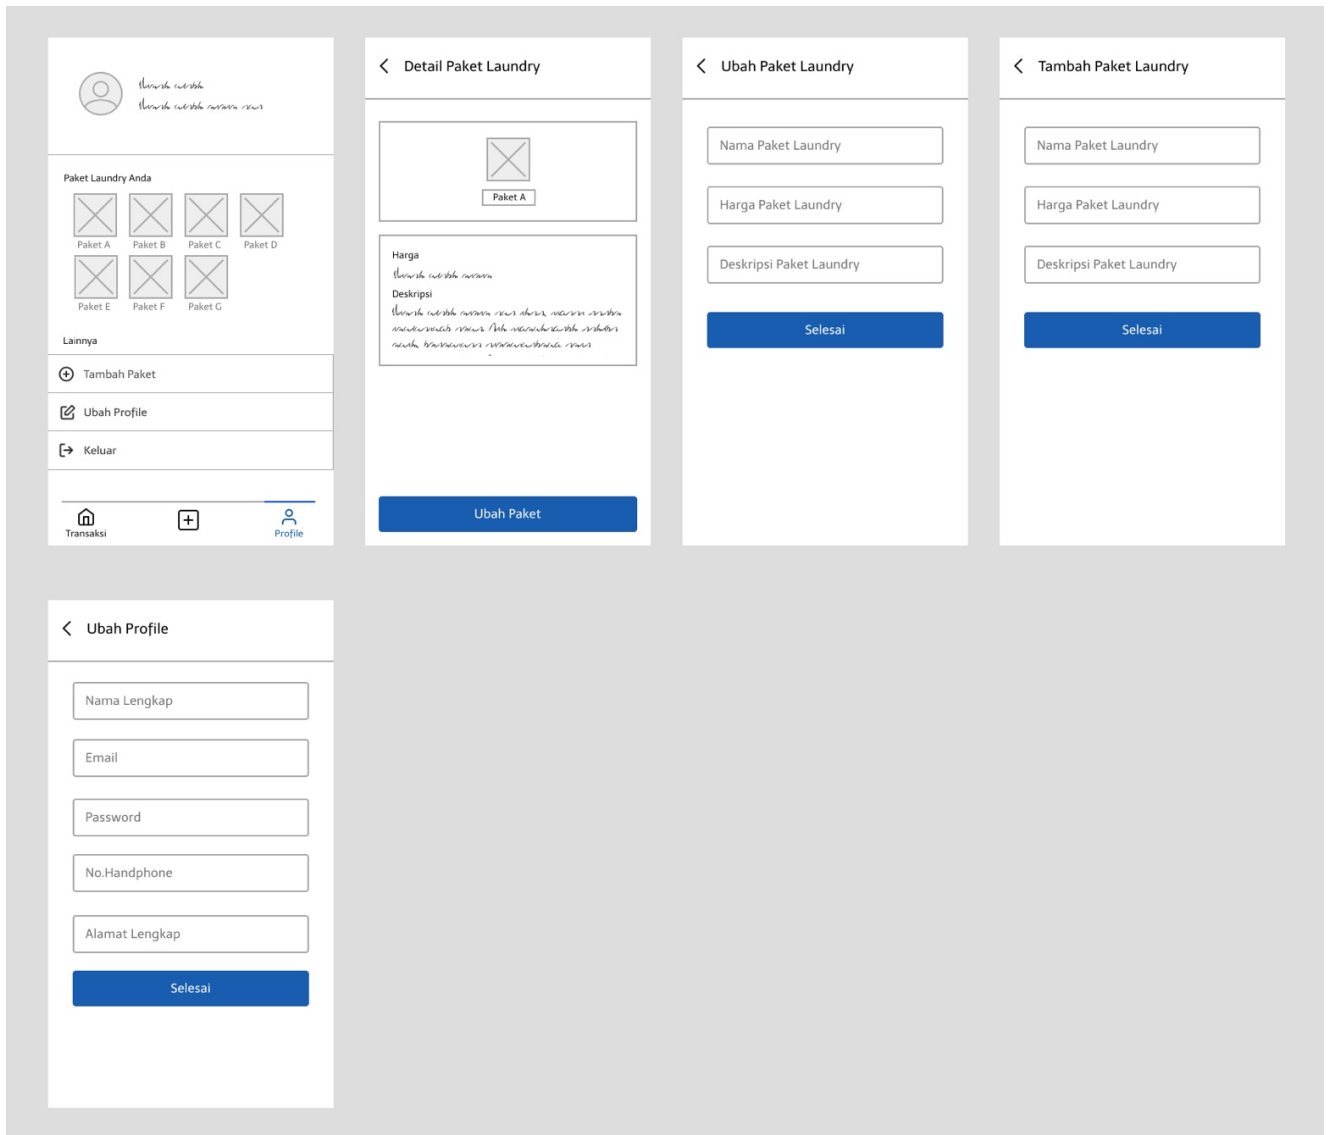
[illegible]
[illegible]

Paket Laundry Anda

Paket A
Paket B
Paket C
Paket D
Paket E
Paket F
Paket G

Lainnya

Tambah Paket
Ubah Profile
Keluar

Transaksi
Profile

Detail Paket Laundry

Paket A

Harga
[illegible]
Deskripsi
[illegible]

Ubah Paket

Ubah Paket Laundry

Nama Paket Laundry
Harga Paket Laundry
Deskripsi Paket Laundry
Selesai

Tambah Paket Laundry

Nama Paket Laundry
Harga Paket Laundry
Deskripsi Paket Laundry
Selesai

Ubah Profile

Nama Lengkap
Email
Password
No.Handphone
Alamat Lengkap
Selesai